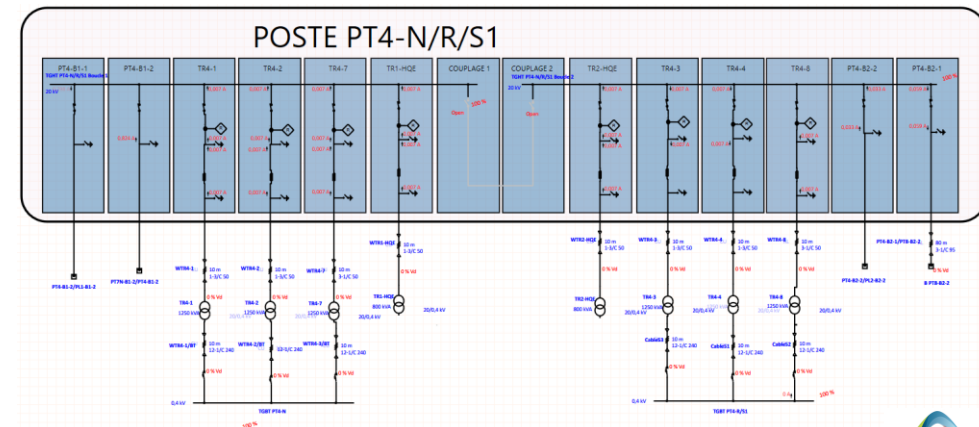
POSTE PT4-N/R/S1

PT4-B1-1
TGHT PT4-N/R/S1 Boucle 1
20 kV

PT4-B1-2
0.033 A

TR4-1
0.007 A

TR4-2
0.007 A
0.007 A
0.007 A
0.007 A

TR4-7
0.007 A
0.007 A
0.007 A
0.007 A

TR1-HQE
0.007 A
0.007 A
0.007 A

COUPLAGE 1
Open
100 %

COUPLAGE 2
TGHT PT4-N/R/S1 Boucle 2
20 kV
Open

TR2-HQE
0.007 A
0.007 A
0.007 A

TR4-3
0.007 A
0.007 A
0.007 A

TR4-4
0.007 A
0.007 A
0.007 A

TR4-8
0.007 A
0.007 A
0.007 A

PT4-B2-2
0.033 A

PT4-B2-1
0.026 A
0.026 A
100 %

PT4-B1-2/PL1-B1-2
PT7N-B1-2/PT4-B1-2

WTR4-1
10 m
1-1/C 50
0 % Vd
TR4-1
1250 kVA
WTR4-1/BT
10 m
12-1/C 240
0 % Vd

WTR4-2
10 m
1-1/C 50
0 % Vd
TR4-2
1250 kVA
20/0,4 kV
WTR4-2/BT
10 m
12-1/C 240
0 % Vd

WTR4-7
10 m
1-1/C 50
0 % Vd
TR4-7
1250 kVA
WTR4-3/BT
10 m
12-1/C 240
0 % Vd

WTR1-HQE
10 m
1-1/C 50
0 % Vd
TR1-HQE
800 kVA
20/0,4 kV
20/0,4 kV

0,4 kV
TGBT PT4-N
100 %

WTR2-HQE
10 m
1-1/C 50
0 % Vd
TR2-HQE
800 kVA

WTR4-3
10 m
1-1/C 50
0 % Vd
TR4-3
1250 kVA
20/0,4 kV
Cable03
10 m
12-1/C 240
0 % Vd

WTR4-4
10 m
1-1/C 50
0 % Vd
TR4-4
1250 kVA
20/0,4 kV
Cable01
10 m
12-1/C 240
0 % Vd

WTR4-8
10 m
1-1/C 50
0 % Vd
TR4-8
1250 kVA
20/0,4 kV
Cable02
10 m
12-1/C 240
0 % Vd

PT4-B2-1/PT8-B2-2
80 m
3-1/C 95
0 % Vd
PT4-B2-2/PL2-B2-2
B PT8-B2-2

0,4 kV
TGBT PT4-R/S1
0 %
100 %